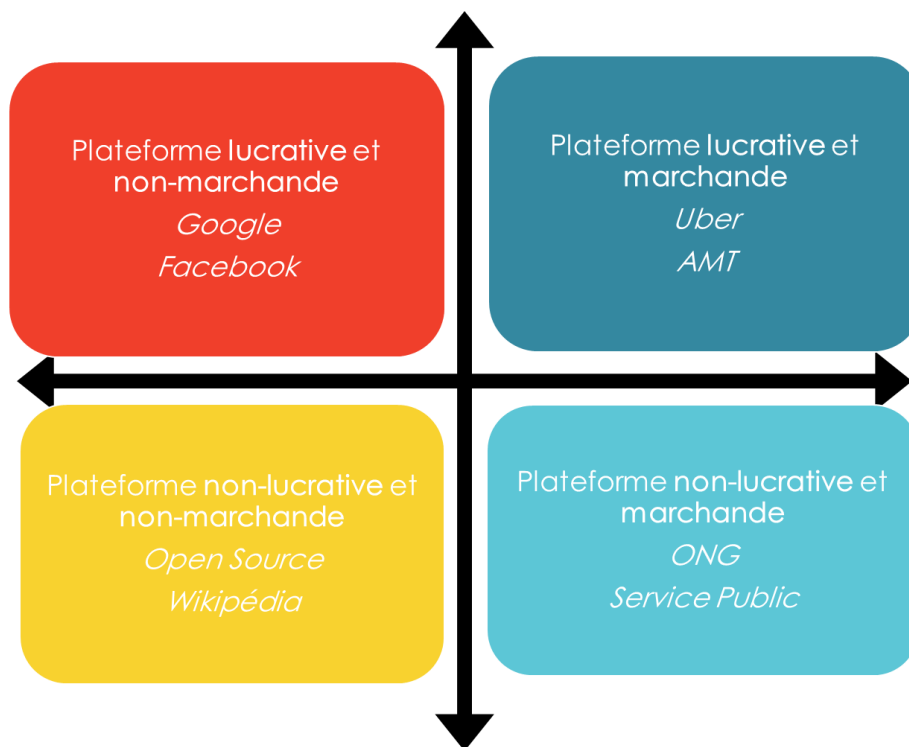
Plateforme lucrative et non-marchande
Google
Facebook

Plateforme lucrative et marchande
Uber
AMT

Plateforme non-lucrative et non-marchande
Open Source
Wikipédia

Plateforme non-lucrative et marchande
ONG
Service Public